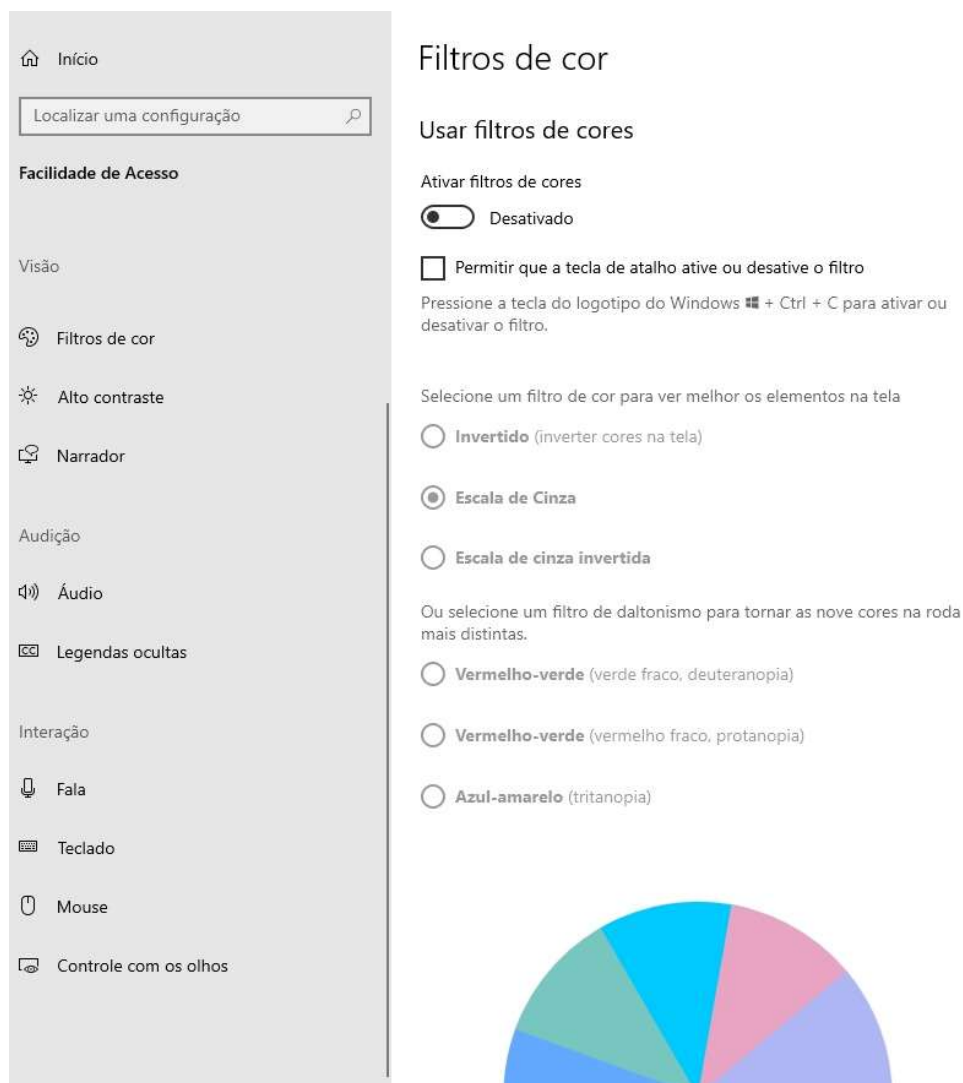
Início

Localizar uma configuração

Facilidade de Acesso

Visão

Filtros de cor

Alto contraste

Narrador

Audição

Áudio

Legendas ocultas

Interação

Fala

Teclado

Mouse

Controle com os olhos

Filtros de cor

Usar filtros de cores

Ativar filtros de cores

Desativado

Permitir que a tecla de atalho ative ou desative o filtro

Pressione a tecla do logotipo do Windows + Ctrl + C para ativar ou desativar o filtro.

Selecione um filtro de cor para ver melhor os elementos na tela

**Invertido** (inverter cores na tela)

**Escala de Cinza**

**Escala de cinza invertida**

Ou selecione um filtro de daltonismo para tornar as nove cores na roda mais distintas.

**Vermelho-verde** (verde fraco, deuteranopia)

**Vermelho-verde** (vermelho fraco, protanopia)

**Azul-amarelo** (tritanopia)